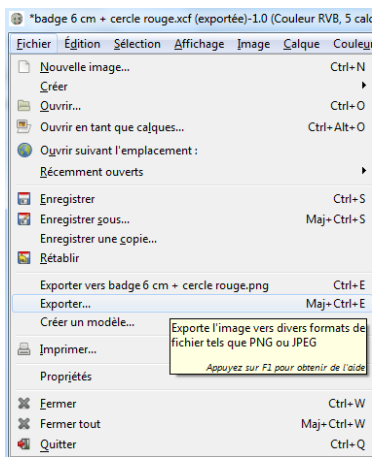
*badge 6 cm + cercle rouge.xcf (exportée)-1.0 (Couleur RVB, 5 calc

Fichier Édition Sélection Affichage Image Calque Couleu

Nouvelle image... Ctrl+N
Créer
Ouvrir... Ctrl+O
Ouvrir en tant que calques... Ctrl+Alt+O
Ouvrir suivant l'emplacement :
Récemment ouverts

Enregistrer Ctrl+S
Enregistrer sous... Maj+Ctrl+S
Enregistrer une copie...
Rétablir

Exporter vers badge 6 cm + cercle rouge.png Ctrl+E
Exporter... Maj+Ctrl+E
Créer un modèle...

Exporte l'image vers divers formats de fichier tels que PNG ou JPEG

Appuyez sur F1 pour obtenir de l'aide

Imprimer...

Propriétés

Fermer Ctrl+W
Fermer tout Maj+Ctrl+W
Quitter Ctrl+Q